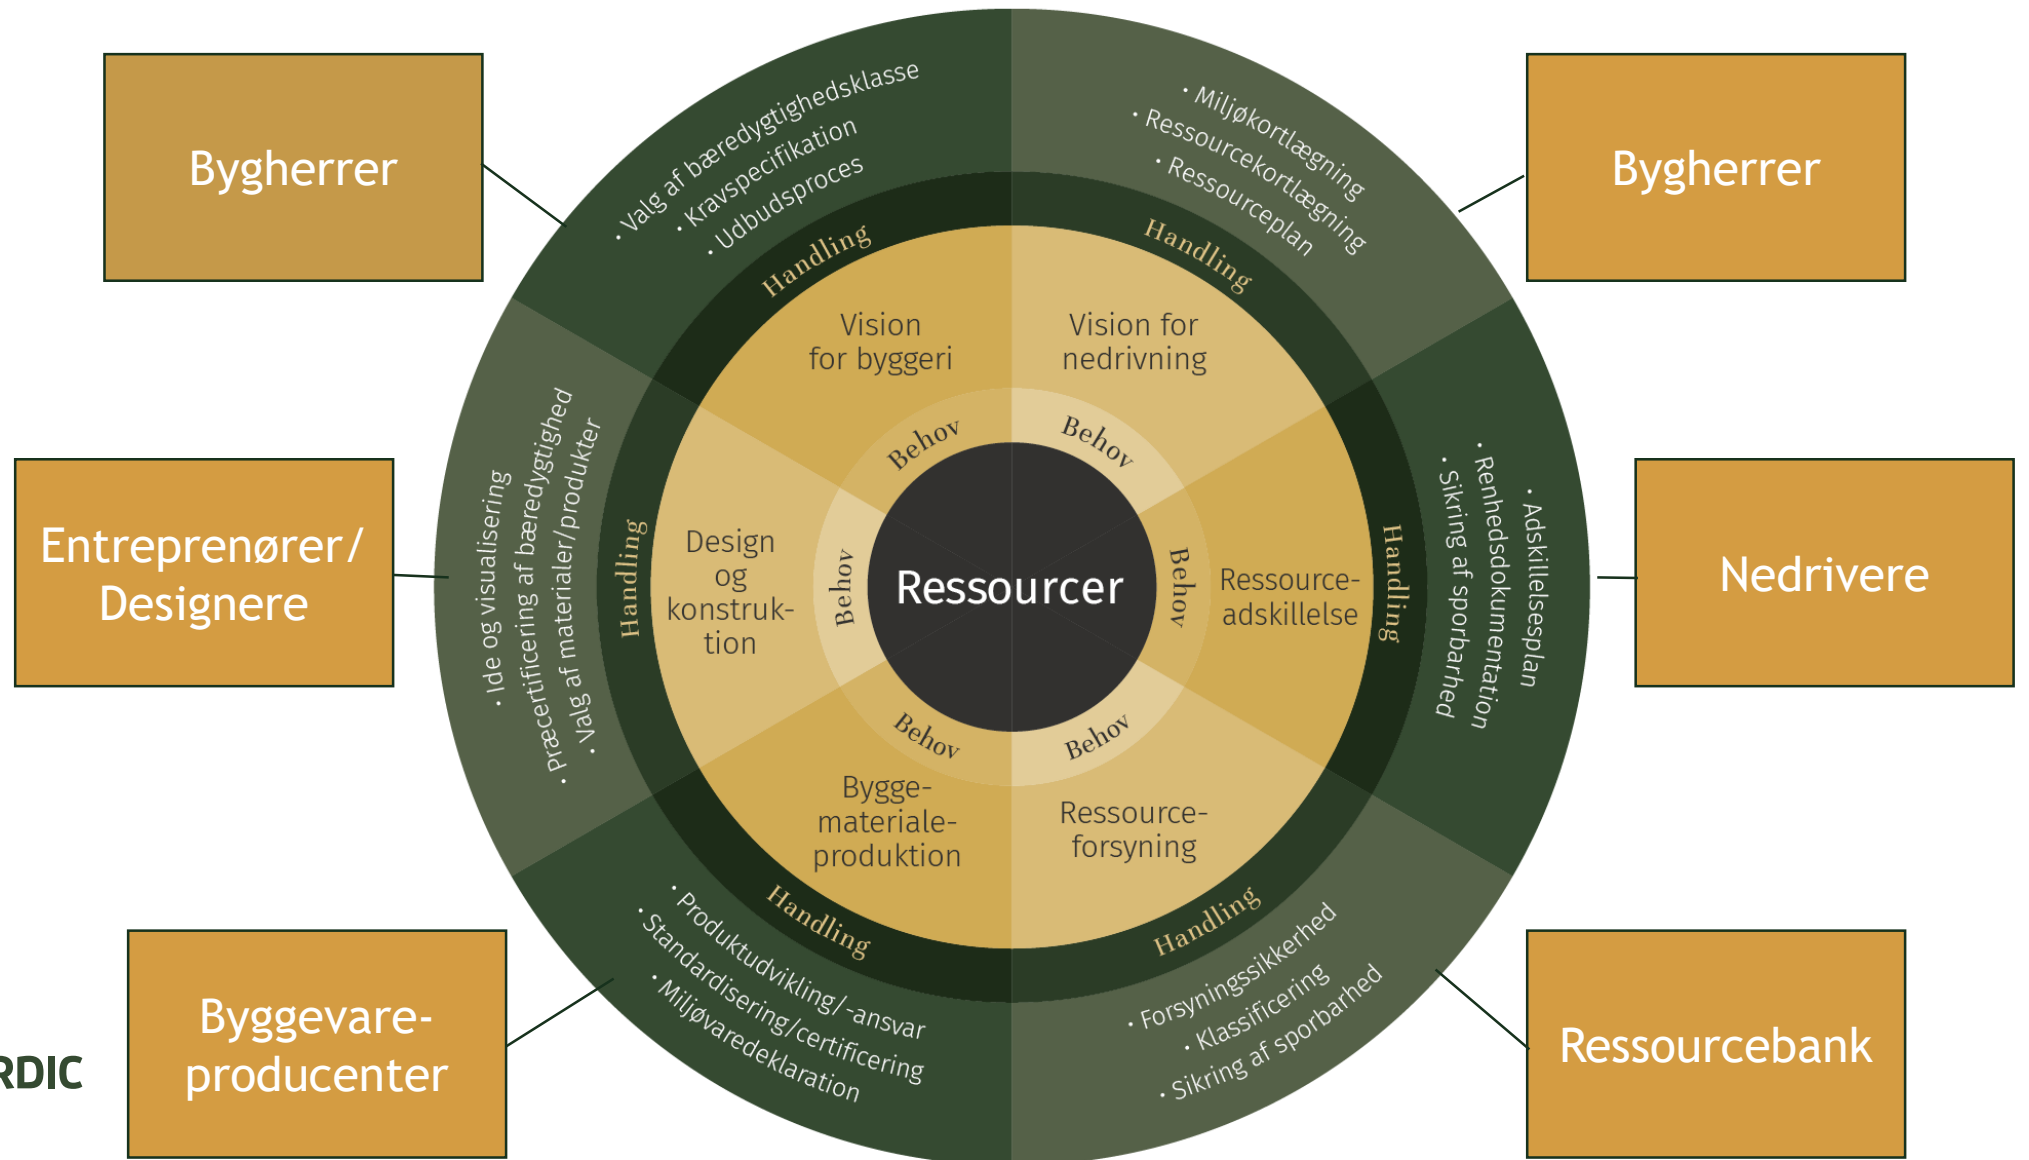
Bygherrer

· Valg af bæredygtighedsklasse
· Kravspecifikation
· Udbudsproces

Handling

Vision for byggeri

Behov

Bygherrer

· Miljøkortlægning
· Ressourcekortlægning
· Ressourceplan

Handling

Vision for nedrivning

Behov

Entreprenører/ Designere

· Ide og visualisering
· Præcertificering af bæredygtighed
· Valg af materialer/produkter

Handling

Design og konstruktion

Behov

Ressourcer

Behov

Ressource-adskillelse

Handling

· Adskillelsesplan
· Renhedsdokumentation
· Sikring af sporbarhed

Nedrivere

Behov

Byggematerialeproduktion

Handling

· Produktudvikling/-ansvar
· Standardisering/certificering
· Miljøvaredeklaration

Byggevare-producenter

Behov

Ressource-forsyning

Handling

· Forsyningssikkerhed
· Klassificering
· Sikring af sporbarhed

Ressourcebank

RDIC